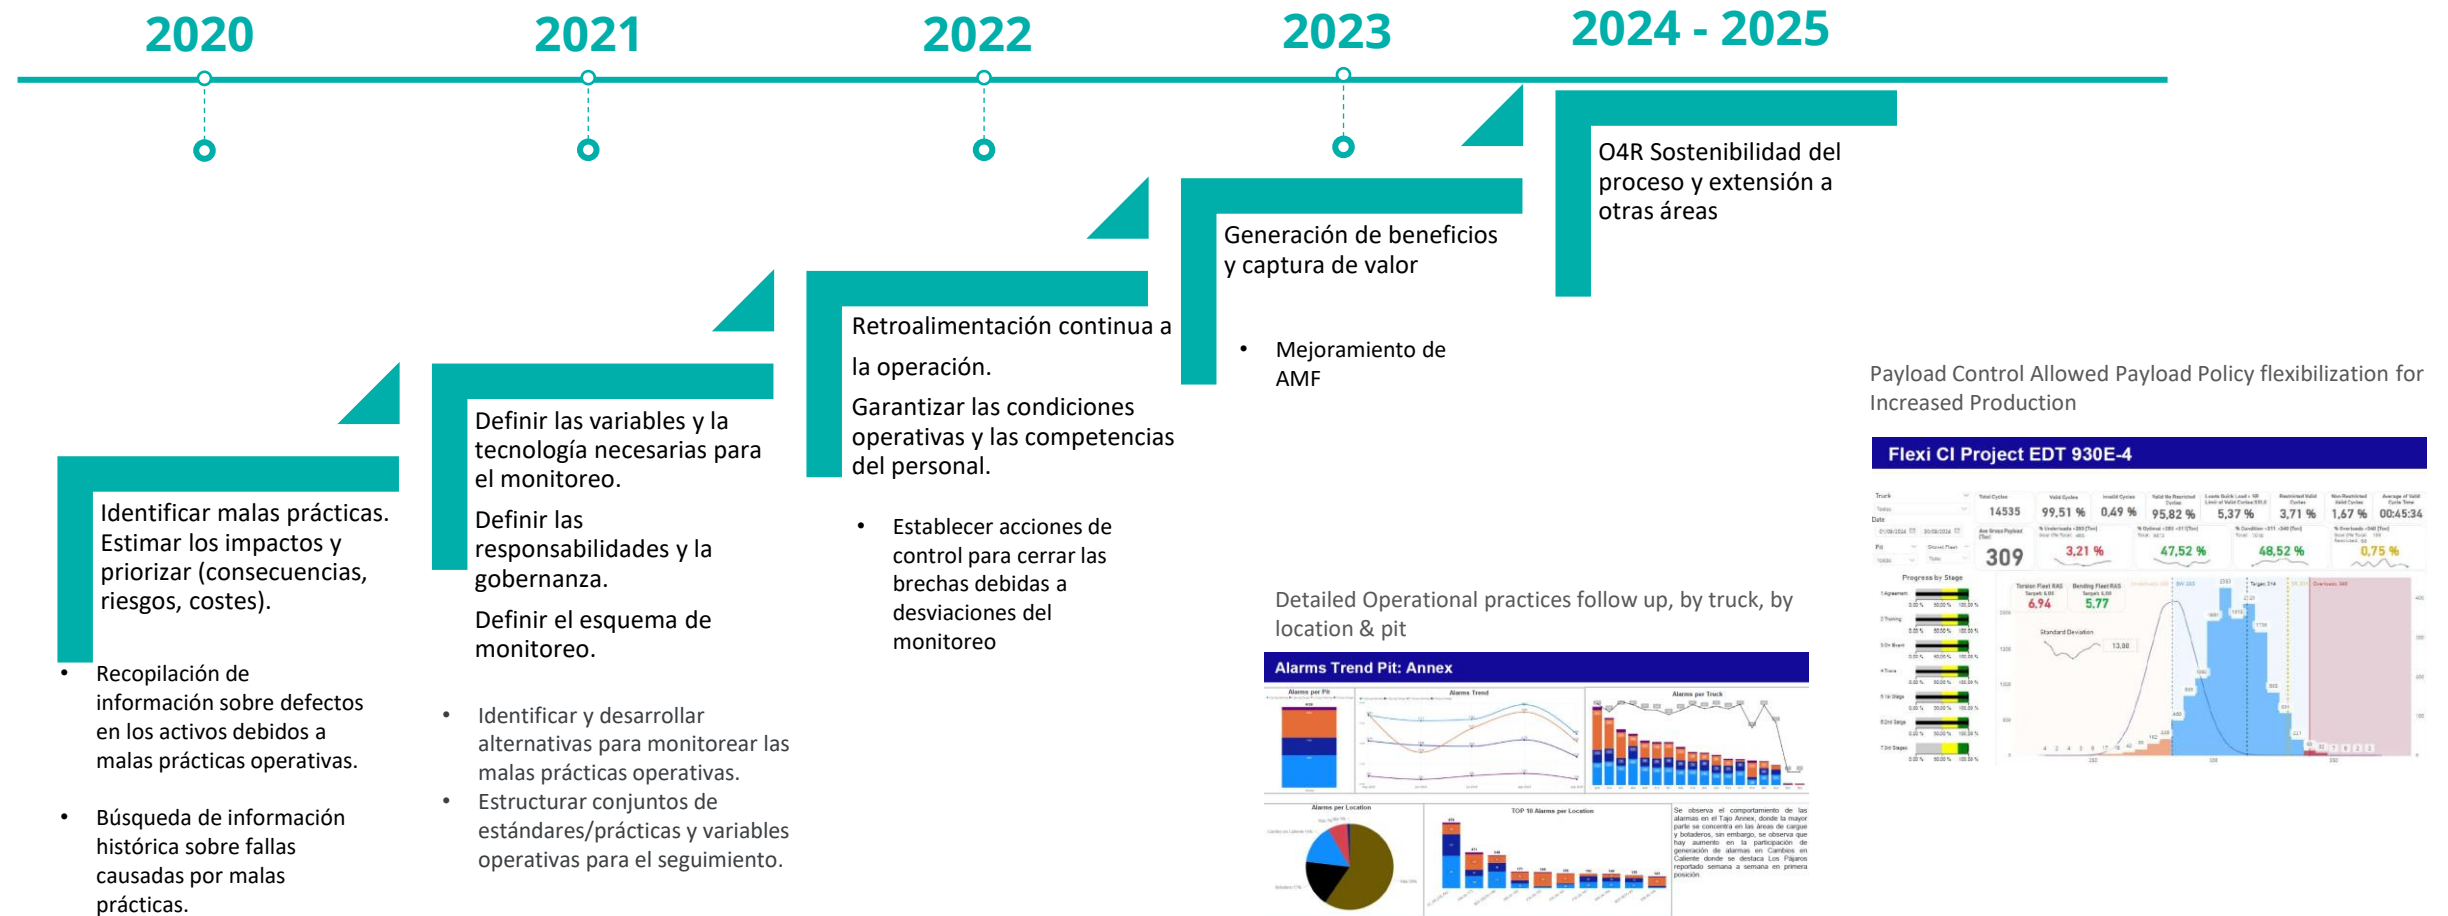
2020

2021

2022

2023

2024 - 2025

Identificar malas prácticas. Estimar los impactos y priorizar (consecuencias, riesgos, costes).

• Recopilación de información sobre defectos en los activos debidos a malas prácticas operativas.

• Búsqueda de información histórica sobre fallas causadas por malas prácticas.

Definir las variables y la tecnología necesarias para el monitoreo.

Definir las responsabilidades y la gobernanza.

Definir el esquema de monitoreo.

• Identificar y desarrollar alternativas para monitorear las malas prácticas operativas.

• Estructurar conjuntos de estándares/prácticas y variables operativas para el seguimiento.

Retroalimentación continua a la operación.

Garantizar las condiciones operativas y las competencias del personal.

• Establecer acciones de control para cerrar las brechas debidas a desviaciones del monitoreo

Generación de beneficios y captura de valor

• Mejoramiento de AMF

O4R Sostenibilidad del proceso y extensión a otras áreas

Payload Control Allowed Payload Policy flexibilization for Increased Production

Flexi CI Project EDT 930E-4

14535 99,51 % 0,49 % 95,82 % 5,37 % 3,71 % 1,67 % 00:45:34

309 3,21 % 47,52 % 48,52 % 0,75 %

6.94 5.77

Detailed Operational practices follow up, by truck, by location & pit

Alarms Trend Pit: Annex

Alarms per Pit

Alarms Trend

Alarms per Truck

Alarms per Location

TOP 10 Alarms per Location

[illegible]